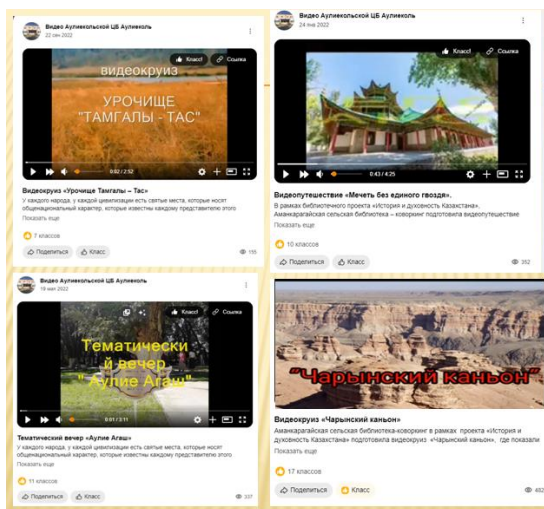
Видео Аулиекольской ЦБ Аулиеколь
22 сен 2022

Класс! Ссылка

видеокруиз
УРОЧИЩЕ
"ТАМГАЛЫ - ТАС"

0:02 / 2:52

Видеокруиз «Урочище Тамгалы – Тас»
У каждого народа, у каждой цивилизации есть святые места, которые носят общенациональный характер, которые известны каждому представителю этого
Показать еще

7 классов

Поделиться Класс 155

Видео Аулиекольской ЦБ Аулиеколь
24 янв 2022

Класс! Ссылка

0:43 / 4:25

Видеопутешествие «Мечеть без единого гвоздя».
В рамках библиотечного проекта «История и духовность Казахстана», Аманкарагайская сельская библиотека – коворкинг подготовила видеопутешествие
Показать еще

10 классов

Поделиться Класс 352

Видео Аулиекольской ЦБ Аулиеколь
18 мая 2022

Тематически
вечер
" Аулие Агаш"

0:01 / 3:11

Тематический вечер «Аулие Агаш»
У каждого народа, у каждой цивилизации есть святые места, которые носят общенациональный характер, которые известны каждому представителю этого
Показать еще

11 классов

Поделиться Класс 337

"Чарынский каньон"

Видеокруиз «Чарынский каньон»
Аманкарагайская сельская библиотека-коворкинг в рамках проекта «История и духовность Казахстана» подготовила видеокруиз «Чарынский каньон», где показали
Показать еще

17 классов

Поделиться Класс 482